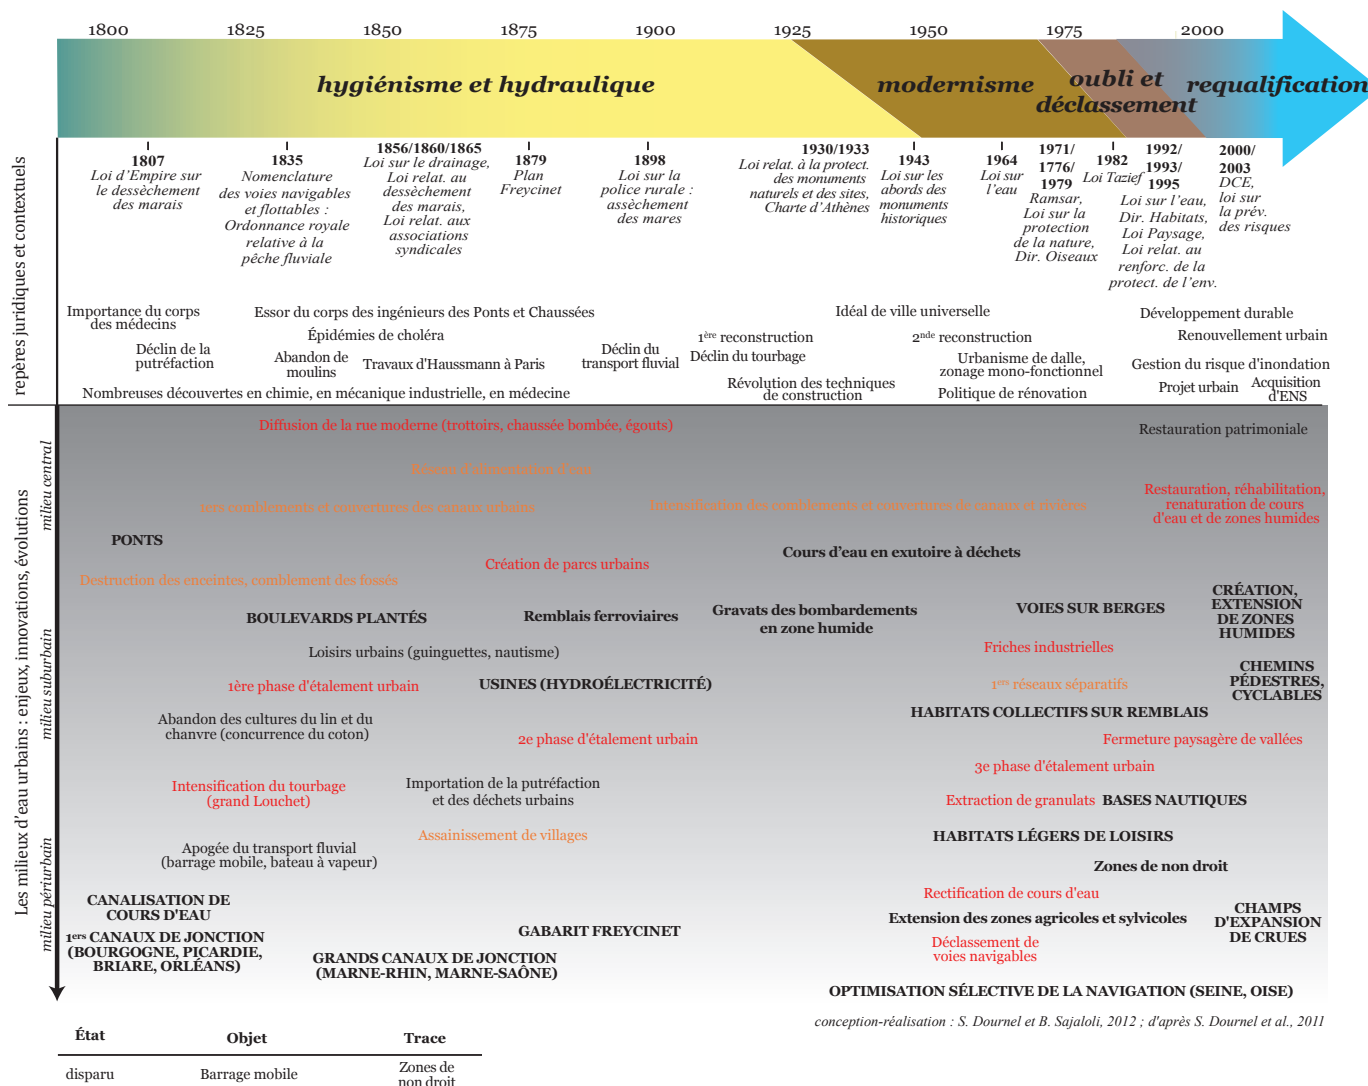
1800 1825 1850 1875 1900 1925 1950 1975 2000

hygiénisme et hydraulique

modernisme

oubli et déclassement

requalification

repères juridiques et contextuels

1807
Loi d'Empire sur le dessèchement des marais

1835
Nomenclature des voies navigables et flottables : Ordonnance royale relative à la pêche fluviale

1856/1860/1865
Loi sur le drainage, Loi relat. au dessèchement des marais, Loi relat. aux associations syndicales

1879
Plan Freycinet

1898
Loi sur la police rurale : assèchement des mares

1930/1933
Loi relat. à la protect. des monuments naturels et des sites, Charte d'Athènes

1943
Loi sur les abords des monuments historiques

1964
Loi sur l'eau

1971/1976/1979
Ramsar, Loi sur la protection de la nature, Dir. Oiseaux

1982
Loi Tazieff

1992/1993/1995
Loi sur l'eau, Dir. Habitats, Loi Paysage, Loi relat. au renforc. de la protect. de l'env.

2000/2003
DCE, loi sur la prév. des risques

Importance du corps des médecins

Essor du corps des ingénieurs des Ponts et Chaussées

Idéal de ville universelle

Développement durable

Épidémies de choléra

Renouvellement urbain

Déclin de la putréfaction

Abandon de moulins

Travaux d'Haussmann à Paris

Déclin du transport fluvial

1ère reconstruction

Déclin du tourbage

2nde reconstruction

Urbanisme de dalle, zonage mono-fonctionnel

Gestion du risque d'inondation

Projet urbain

Acquisition d'ENS

Nombreuses découvertes en chimie, en mécanique industrielle, en médecine

Révolution des techniques de construction

Politique de rénovation

Les milieux d'eau urbains : enjeux, innovations, évolutions

milieu central

milieu suburbain

milieu périurbain

Diffusion de la rue moderne (trottoirs, chaussée bombée, égouts)

Restauration patrimoniale

Réseau d'alimentation en eau

1ers comblements et couvertures des canaux urbains

Intensification des comblements et couvertures de canaux et rivières

Restauration, réhabilitation, renaturation de cours d'eau et de zones humides

PONTS

Création de parcs urbains

Cours d'eau en exutoire à déchets

Destruction des enceintes, comblement des fossés

CRÉATION, EXTENSION DE ZONES HUMIDES

BOULEVARDS PLANTÉS

Remblais ferroviaires

Gravats des bombardements en zone humide

VOIES SUR BERGES

Loisirs urbains (guinguettes, nautisme)

Friches industrielles

CHEMINS PÉDESTRES, CYCLABLES

1ère phase d'étalement urbain

USINES (HYDROÉLECTRICITÉ)

1ers réseaux séparatifs

HABITATS COLLECTIFS SUR REMBLAIS

Abandon des cultures du lin et du chanvre (concurrence du coton)

2e phase d'étalement urbain

Fermeture paysagère de vallées

3e phase d'étalement urbain

Intensification du tourbage (grand Louchet)

Importation de la putréfaction et des déchets urbains

Extraction de granulats

BASES NAUTIQUES

Assainissement de villages

HABITATS LÉGERS DE LOISIRS

Apogée du transport fluvial (barrage mobile, bateau à vapeur)

Zones de non droit

CANALISATION DE COURS D'EAU

Rectification de cours d'eau

Extension des zones agricoles et sylvicoles

CHAMPS D'EXPANSION DE CRUES

1ers CANAUX DE JONCTION (BOURGOGNE, PICARDIE, BRIARE, ORLÉANS)

GABARIT FREYCINET

Déclassement de voies navigables

GRANDS CANAUX DE JONCTION (MARNE-RHIN, MARNE-SAÔNE)

OPTIMISATION SÉLECTIVE DE LA NAVIGATION (SEINE, OISE)

conception-réalisation : S. Dournel et B. Sajaloli, 2012 ; d'après S. Dournel et al., 2011

| État | Objet | Trace |
|---|---|---|
| disparu | Barrage mobile | Zones de non droit |